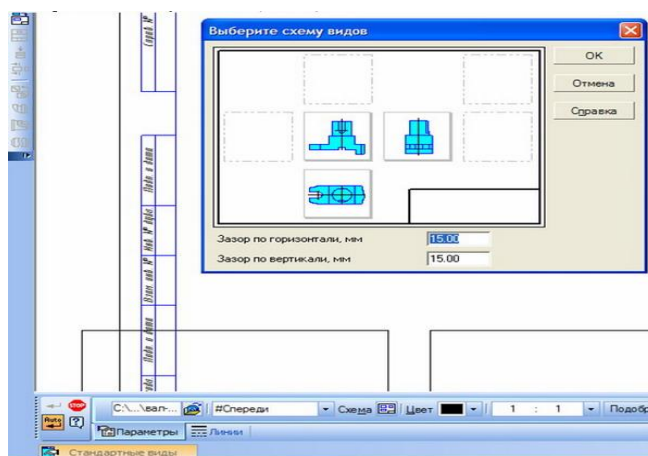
Выберите схему видов

OK

Отмена

Справка

Зазор по горизонтали, мм 15.00

Зазор по вертикали, мм 15.00

Подп. и дата

Инв. № дубл.

Взам. инв. №

Подп. и дата

C:\...\вал-... #Спереди Схема Цвет 1 : 1 Подобр

Параметры Линии

Стандартные виды